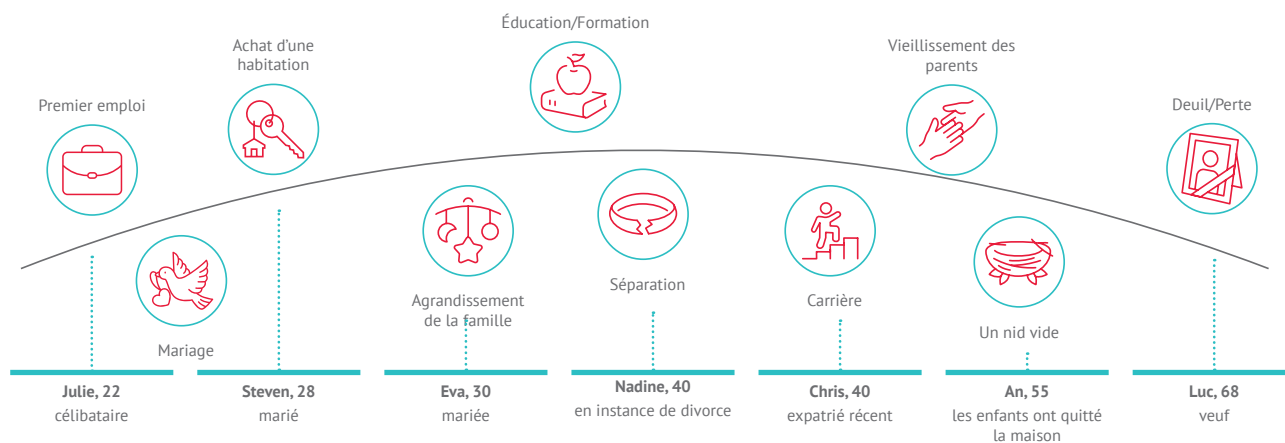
Premier emploi

Mariage

Achat d'une habitation

Agrandissement de la famille

Éducation/Formation

Séparation

Carrière

Vieillissement des parents

Un nid vide

Deuil/Perte

**Julie, 22**
célibataire

**Steven, 28**
marié

**Eva, 30**
mariée

**Nadine, 40**
en instance de divorce

**Chris, 40**
expatrié récent

**An, 55**
les enfants ont quitté la maison

**Luc, 68**
veuf